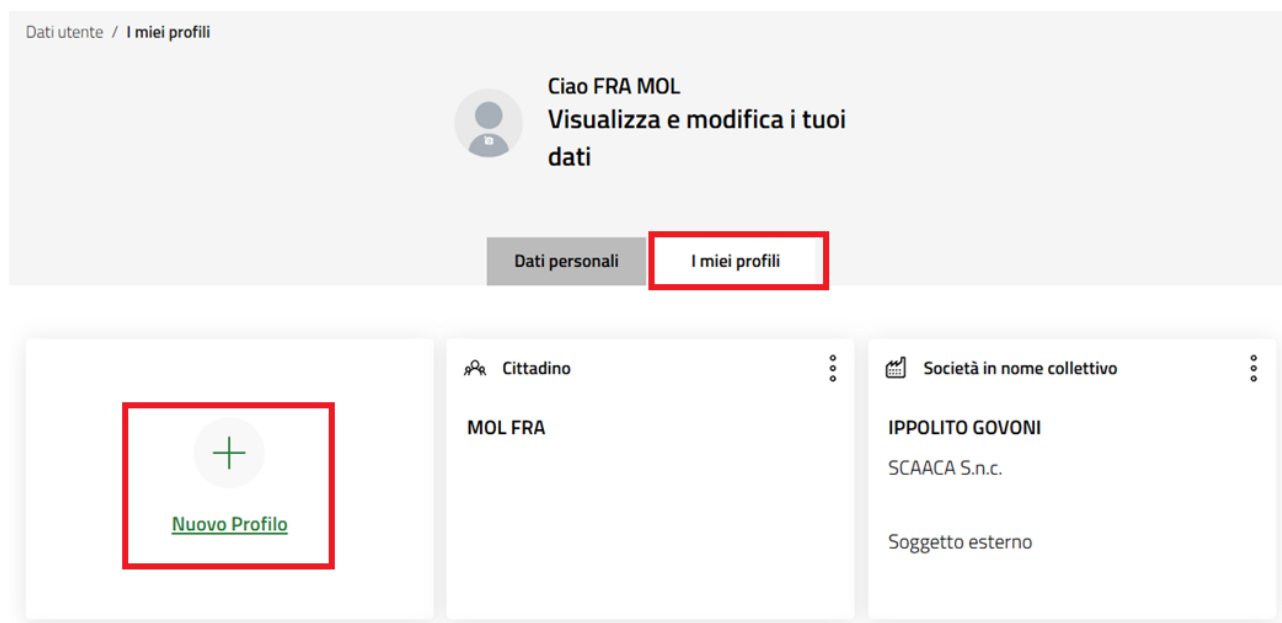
Dati utente / I miei profili

Ciao FRA MOL
Visualizza e modifica i tuoi dati

Dati personali
I miei profili

+
Nuovo Profilo

Cittadino
MOL FRA

Società in nome collettivo
IPPOLITO GOVONI
SCAACA S.n.c.
Soggetto esterno